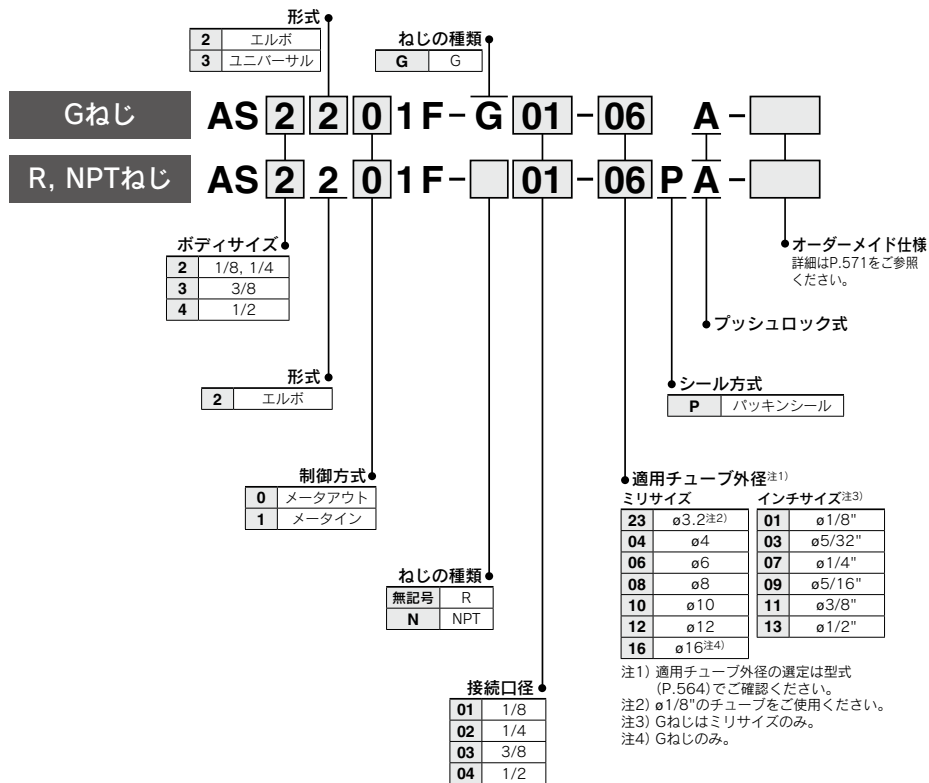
形式

| 2 | エルボ |
|---|---|
| 3 | ユニバーサル |

ねじの種類

| G | G |
|---|---|

Gねじ AS 2 2 0 1 F − G 01 − 06 A −

R, NPTねじ AS 2 2 0 1 F − 01 − 06 P A −

ボディサイズ

| 2 | 1/8, 1/4 |
|---|---|
| 3 | 3/8 |
| 4 | 1/2 |

形式

| 2 | エルボ |
|---|---|

制御方式

| 0 | メータアウト |
|---|---|
| 1 | メータイン |

ねじの種類

| 無記号 | R |
|---|---|
| N | NPT |

接続口径

| 01 | 1/8 |
|---|---|
| 02 | 1/4 |
| 03 | 3/8 |
| 04 | 1/2 |

オーダーメイド仕様
詳細はP.571をご参照ください。

プッシュロック式

シール方式

| P | パッキンシール |
|---|---|

適用チューブ外径注1)

ミリサイズ

| 23 | ø3.2注2) |
|---|---|
| 04 | ø4 |
| 06 | ø6 |
| 08 | ø8 |
| 10 | ø10 |
| 12 | ø12 |
| 16 | ø16注4) |

インチサイズ注3)

| 01 | ø1/8" |
|---|---|
| 03 | ø5/32" |
| 07 | ø1/4" |
| 09 | ø5/16" |
| 11 | ø3/8" |
| 13 | ø1/2" |

注1) 適用チューブ外径の選定は型式(P.564)でご確認ください。
注2) ø1/8"のチューブをご使用ください。
注3) Gねじはミリサイズのみ。
注4) Gねじのみ。